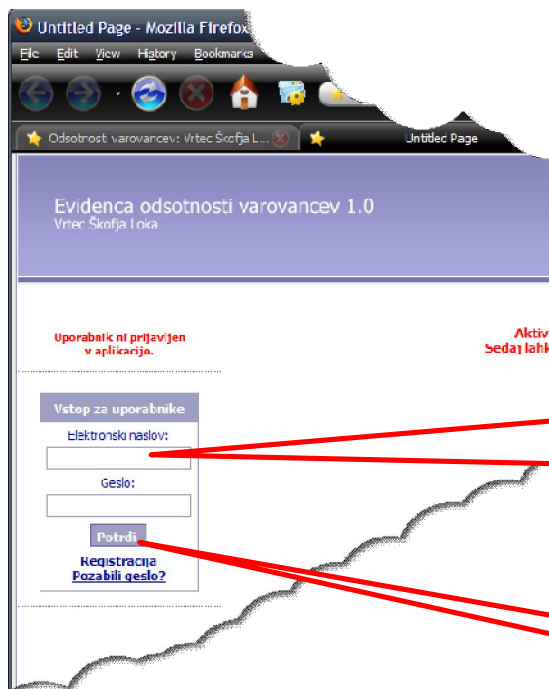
Untitled Page - Mozilla Firefox

File Edit View History Bookmarks

Odsotnost varovancev: Vrtec Škofja L...

Untitled Page

Evidenca odsotnosti varovancev 1.0
Vrtec Škofja Loka

Uporabnik ni prijavljen v aplikacijo.

Aktiv
Sedaj lahk

Vstop za uporabnike

Elektronski naslov:

Geslo:

Potrdi

Registracija
Pozabili geslo?